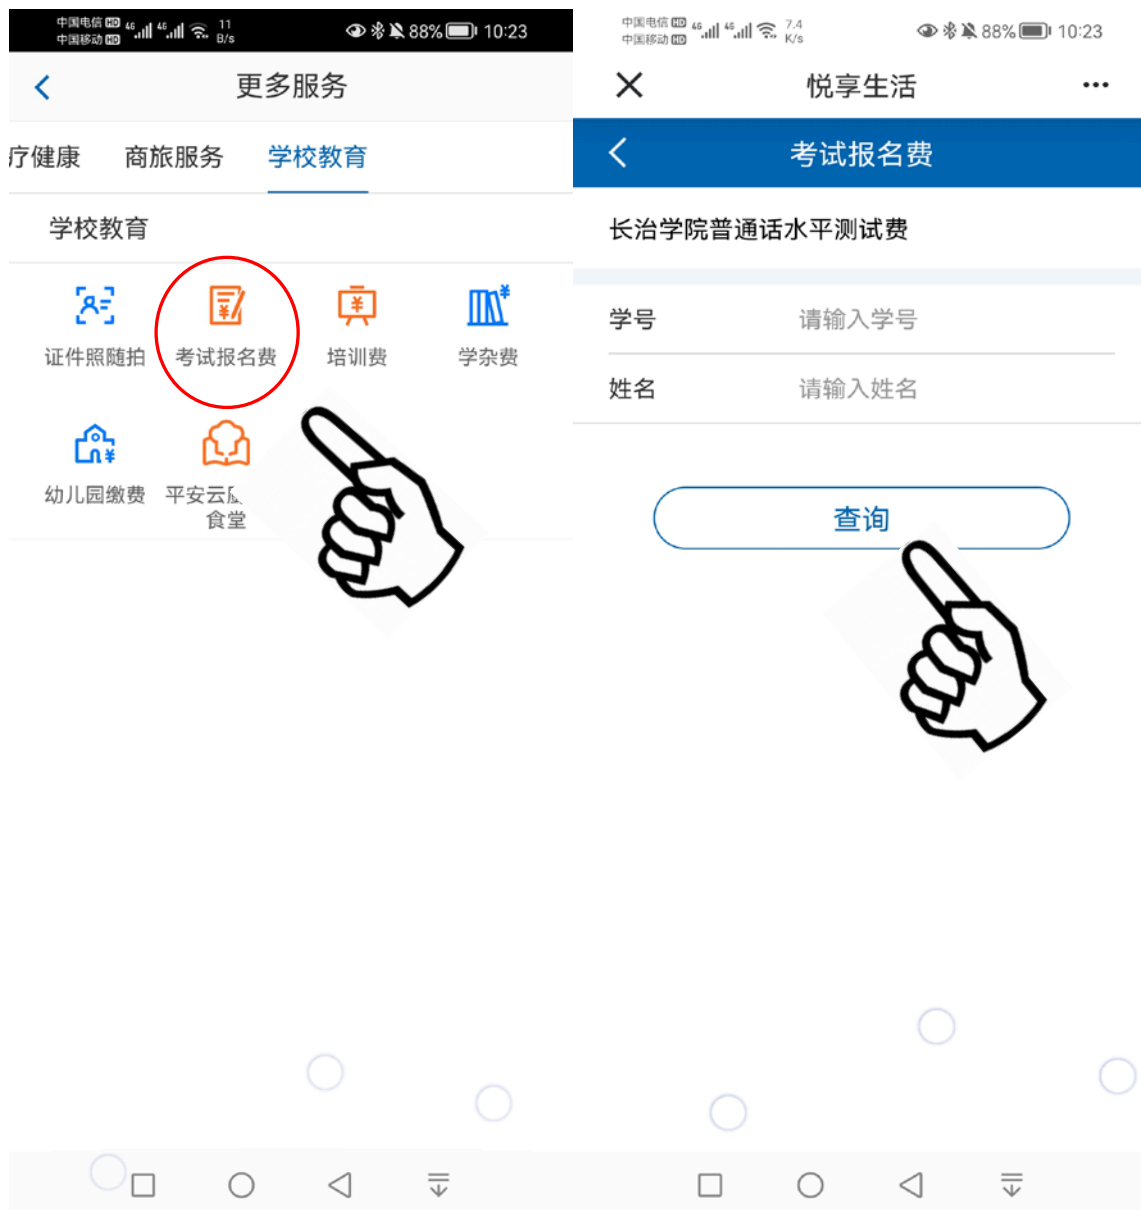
中国电信 HD 中国移动 HD 4G 4G 11 B/s 88% 10:23

更多服务

疗健康 商旅服务 学校教育

学校教育

证件照随拍 考试报名费 培训费 学杂费

幼儿园缴费 平安云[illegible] 食堂

中国电信 HD 中国移动 HD 4G 4G 7.4 K/s 88% 10:23

悦享生活

考试报名费

长治学院普通话水平测试费

学号 请输入学号

姓名 请输入姓名

查询